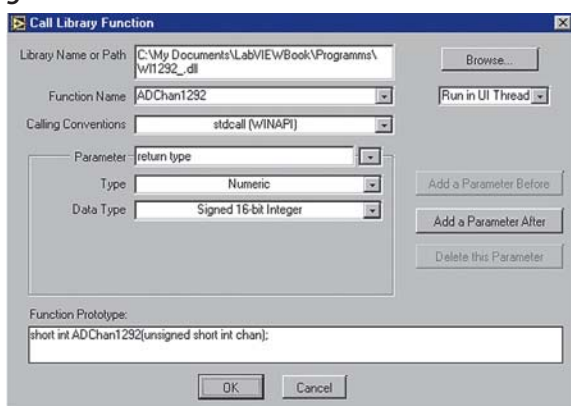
Call Library Function

Library Name or Path C:\My Documents\LabVIEWBook\Programms\ WI1292_.dll

Browse...

Function Name ADChan1292

Run in UI Thread

Calling Conventions stdcall (WINAPI)

Parameter return type

Type Numeric

Data Type Signed 16-bit Integer

Add a Parameter Before

Add a Parameter After

Delete this Parameter

Function Prototype:

short int ADChan1292(unsigned short int chan);

OK

Cancel